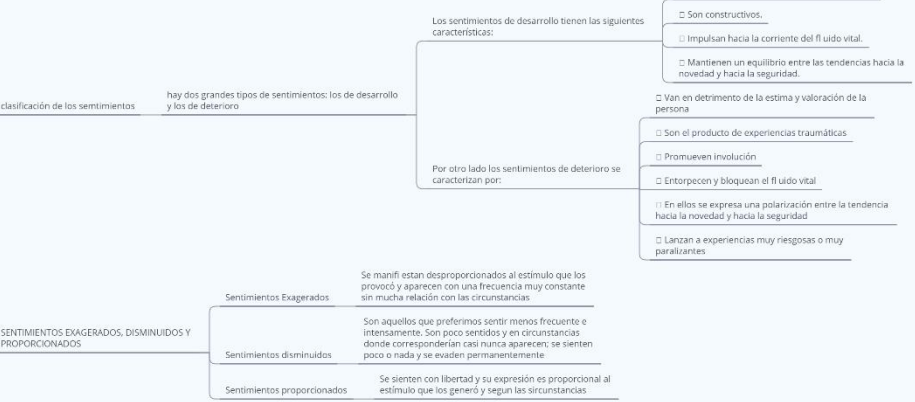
clasificación de los semtimientos

hay dos grandes tipos de sentimientos: los de desarrollo y los de deterioro

Los sentimientos de desarrollo tienen las siguientes características:

□ Son constructivos.

□ Impulsan hacia la corriente del fl uido vital.

□ Mantienen un equilibrio entre las tendencias hacia la novedad y hacia la seguridad.

Por otro lado los sentimientos de deterioro se caracterizan por:

□ Van en detrimento de la estima y valoración de la persona

□ Son el producto de experiencias traumáticas

□ Promueven involución

□ Entorpecen y bloquean el fl uido vital

□ En ellos se expresa una polarización entre la tendencia hacia la novedad y hacia la seguridad

□ Lanzan a experiencias muy riesgosas o muy paralizantes

SENTIMIENTOS EXAGERADOS, DISMINUIDOS Y PROPORCIONADOS

Sentimientos Exagerados

Se manifi estan desproporcionados al estímulo que los provocó y aparecen con una frecuencia muy constante sin mucha relación con las circunstancias

Sentimientos disminuidos

Son aquellos que preferimos sentir menos frecuente e intensamente. Son poco sentidos y en circunstancias donde corresponderían casi nunca aparecen; se sienten poco o nada y se evaden permanentemente

Sentimientos proporcionados

Se sienten con libertad y su expresión es proporcional al estímulo que los generó y segun las sircunstancias